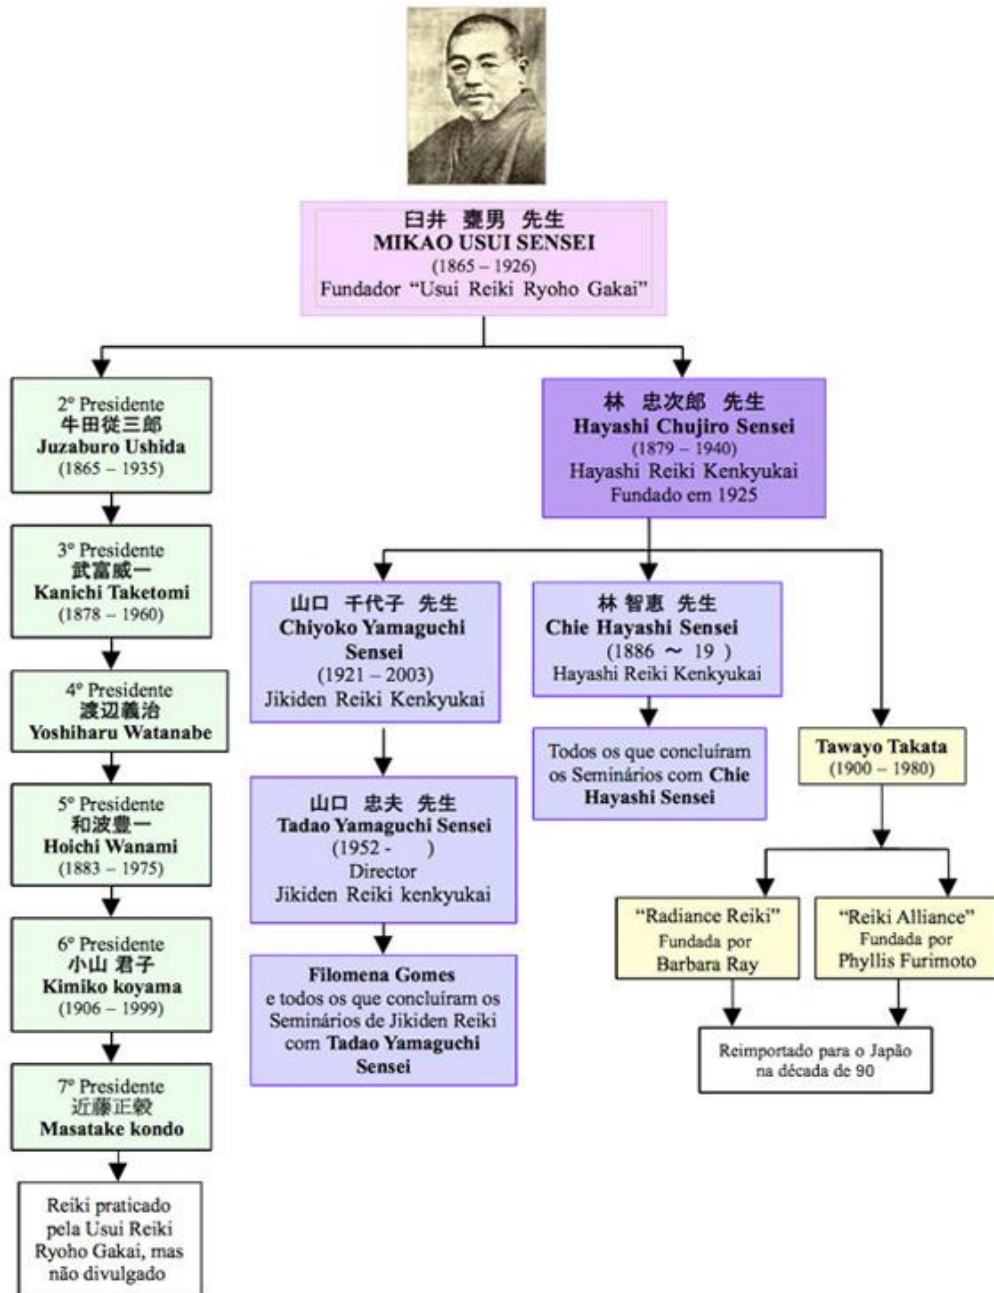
臼井 甕男 先生
MIKAO USUI SENSEI
(1865 – 1926)
Fundador "Usui Reiki Ryoho Gakai"

2º Presidente
牛田従三郎
Juzaburo Ushida
(1865 – 1935)

3º Presidente
武富咸一
Kanichi Taketomi
(1878 – 1960)

4º Presidente
渡辺義治
Yoshiharu Watanabe

5º Presidente
和波豊一
Hoichi Wanami
(1883 – 1975)

6º Presidente
小山 君子
Kimiko koyama
(1906 – 1999)

7º Presidente
近藤正毅
Masatake kondo

Reiki praticado pela Usui Reiki Ryoho Gakai, mas não divulgado

林 忠次郎 先生
Hayashi Chujiro Sensei
(1879 – 1940)
Hayashi Reiki Kenkyukai
Fundado em 1925

山口 千代子 先生
Chiyoko Yamaguchi Sensei
(1921 – 2003)
Jikiden Reiki Kenkyukai

山口 忠夫 先生
Tadao Yamaguchi Sensei
(1952 - )
Director
Jikiden Reiki kenkyukai

Filomena Gomes
e todos os que concluíram os Seminários de Jikiden Reiki com Tadao Yamaguchi Sensei

林 智恵 先生
Chie Hayashi Sensei
(1886 ～ 19 )
Hayashi Reiki Kenkyukai

Todos os que concluíram os Seminários com Chie Hayashi Sensei

Tawayo Takata
(1900 – 1980)

"Radiance Reiki"
Fundada por
Barbara Ray

"Reiki Alliance"
Fundada por
Phyllis Furimoto

Reimportado para o Japão na década de 90